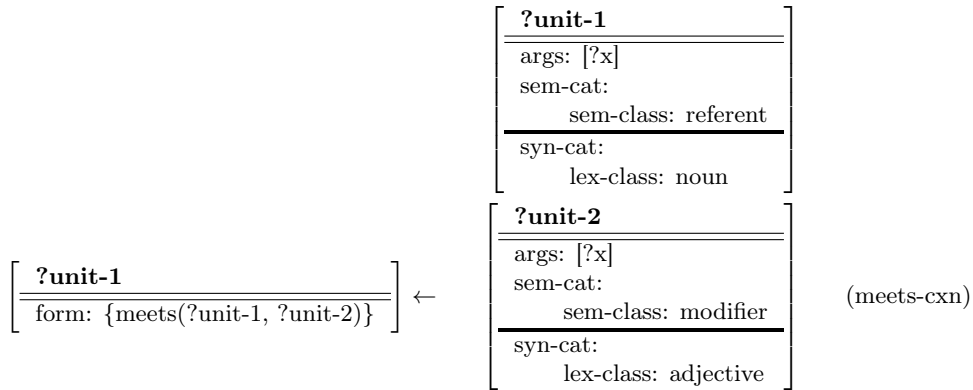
**?unit-1**
form: {meets(?unit-1, ?unit-2)}

$\leftarrow$

**?unit-1**
args: [?x]
sem-cat:
sem-class: referent
syn-cat:
lex-class: noun

**?unit-2**
args: [?x]
sem-cat:
sem-class: modifier
syn-cat:
lex-class: adjective

(meets-cxn)